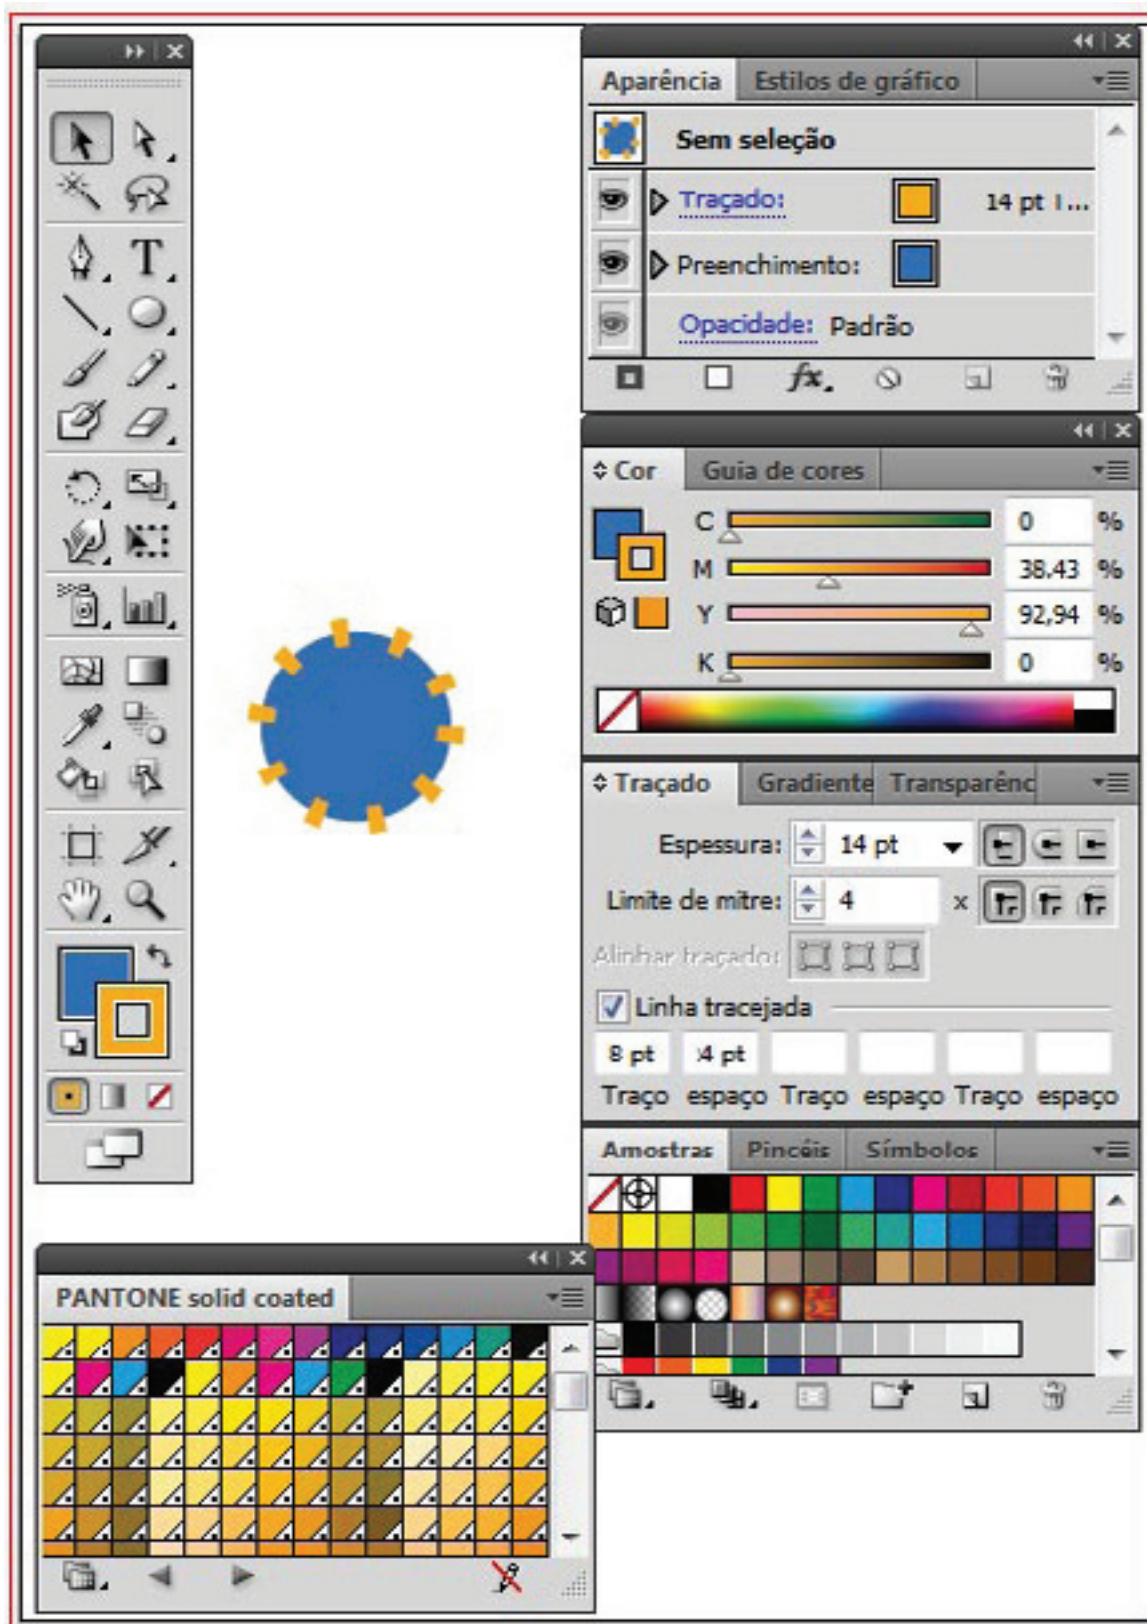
Aparência Estilos de gráfico

Sem seleção

Traçado: 14 pt I...

Preenchimento:

Opacidade: Padrão

Cor Guia de cores

C 0 %

M 38,43 %

Y 92,94 %

K 0 %

Traçado Gradiente Transparênc

Espessura: 14 pt

Limite de mitre: 4 x

Alinhar traçado:

Linha tracejada

| 8 pt | 4 pt | | | | |
|---|---|---|---|---|---|
| Traço | espaço | Traço | espaço | Traço | espaço |

Amostras Pincéis Símbolos

PANTONE solid coated